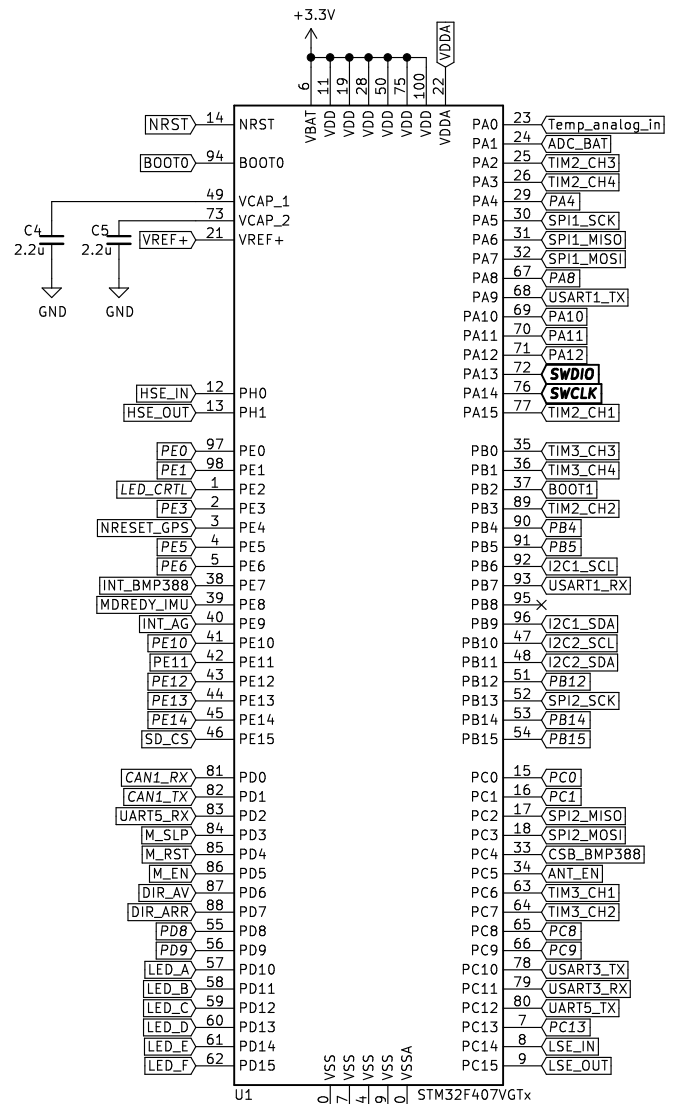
+3.3V

6 11 19 28 50 75 100 22
VDDA
VBAT VDD VDD VDD VDD VDD VDD VDDA

NRST 14 NRST
BOOT0 94 BOOT0
49 VCAP_1
73 VCAP_2
VREF+ 21 VREF+
C4 2.2u
C5 2.2u
GND GND

HSE_IN 12 PH0
HSE_OUT 13 PH1

PE0 97 PE0
PE1 98 PE1
LED_CRTL 1 PE2
PE3 2 PE3
NRESET_GPS 3 PE4
PE5 4 PE5
PE6 5 PE6
INT_BMP388 38 PE7
MDREDY_IMU 39 PE8
INT_AG 40 PE9
PE10 41 PE10
PE11 42 PE11
PE12 43 PE12
PE13 44 PE13
PE14 45 PE14
SD_CS 46 PE15

CAN1_RX 81 PD0
CAN1_TX 82 PD1
UART5_RX 83 PD2
M_SLP 84 PD3
M_RST 85 PD4
M_EN 86 PD5
DIR_AV 87 PD6
DIR_ARR 88 PD7
PD8 55 PD8
PD9 56 PD9
LED_A 57 PD10
LED_B 58 PD11
LED_C 59 PD12
LED_D 60 PD13
LED_E 61 PD14
LED_F 62 PD15

PA0 23 Temp_analog_in
PA1 24 ADC_BAT
PA2 25 TIM2_CH3
PA3 26 TIM2_CH4
PA4 29 PA4
PA5 30 SPI1_SCK
PA6 31 SPI1_MISO
PA7 32 SPI1_MOSI
PA8 67 PA8
PA9 68 USART1_TX
PA10 69 PA10
PA11 70 PA11
PA12 71 PA12
PA13 72 SWDIO
PA14 76 SWCLK
PA15 77 TIM2_CH1

PB0 35 TIM3_CH3
PB1 36 TIM3_CH4
PB2 37 BOOT1
PB3 89 TIM2_CH2
PB4 90 PB4
PB5 91 PB5
PB6 92 I2C1_SCL
PB7 93 USART1_RX
PB8 95
PB9 96 I2C1_SDA
PB10 47 I2C2_SCL
PB11 48 I2C2_SDA
PB12 51 PB12
PB13 52 SPI2_SCK
PB14 53 PB14
PB15 54 PB15

PC0 15 PC0
PC1 16 PC1
PC2 17 SPI2_MISO
PC3 18 SPI2_MOSI
PC4 33 CSB_BMP388
PC5 34 ANT_EN
PC6 63 TIM3_CH1
PC7 64 TIM3_CH2
PC8 65 PC8
PC9 66 PC9
PC10 78 USART3_TX
PC11 79 USART3_RX
PC12 80 UART5_TX
PC13 7 PC13
PC14 8 LSE_IN
PC15 9 LSE_OUT

VSS VSS VSS VSS VSSA
10 27 74 99 20
U1 STM32F407VGTx